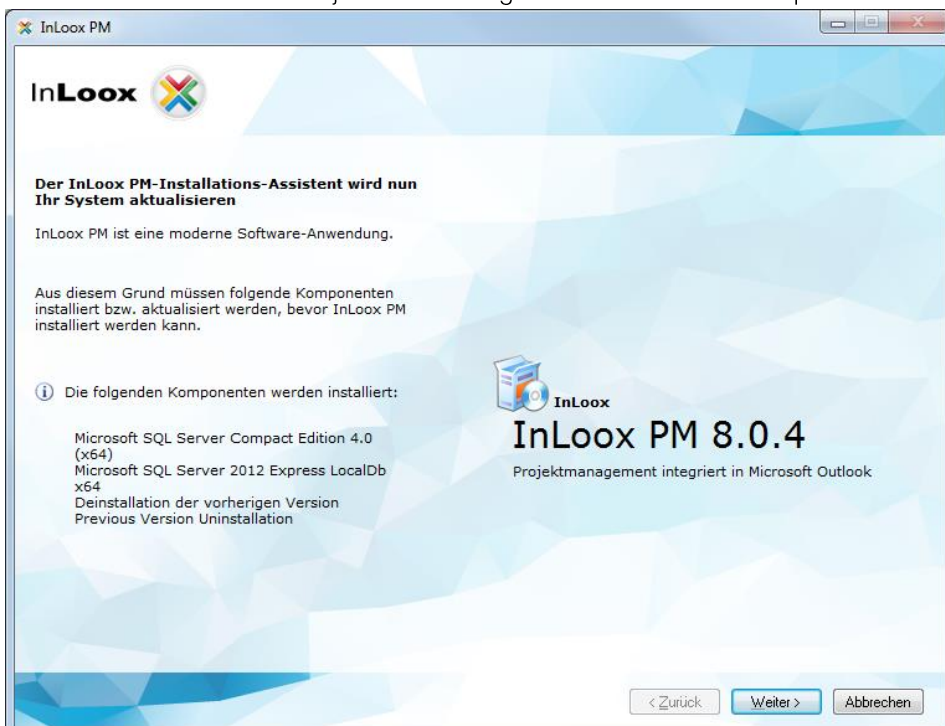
InLoox PM

InLoox

Der InLoox PM-Installations-Assistent wird nun Ihr System aktualisieren

InLoox PM ist eine moderne Software-Anwendung.

Aus diesem Grund müssen folgende Komponenten installiert bzw. aktualisiert werden, bevor InLoox PM installiert werden kann.

Die folgenden Komponenten werden installiert:

Microsoft SQL Server Compact Edition 4.0 (x64)
Microsoft SQL Server 2012 Express LocalDb x64
Deinstallation der vorherigen Version
Previous Version Uninstallation

InLoox

InLoox PM 8.0.4

Projektmanagement integriert in Microsoft Outlook

< Zurück | Weiter > | Abbrechen